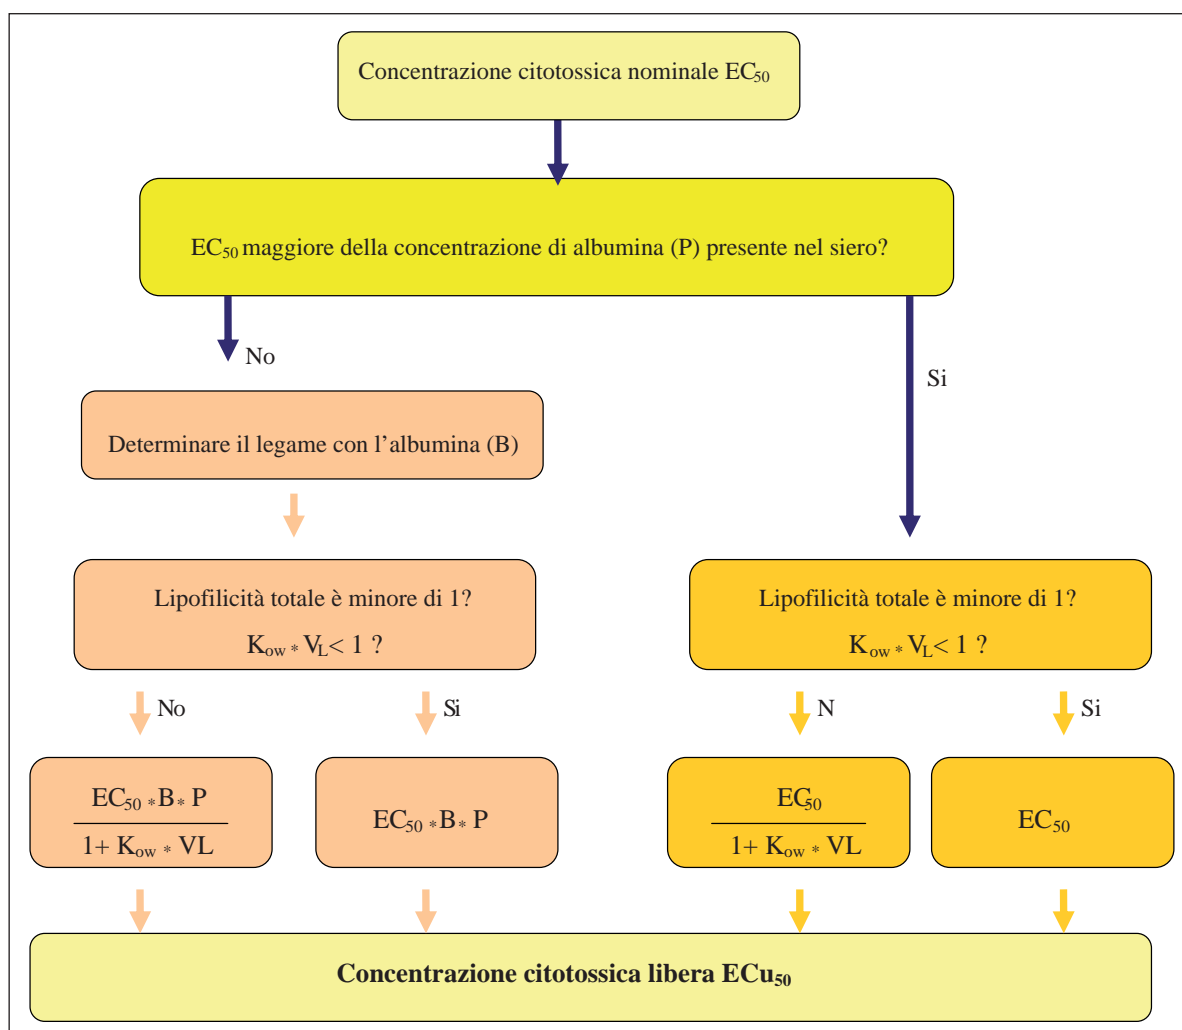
Concentrazione citotossica nominale $EC_{50}$

$EC_{50}$ maggiore della concentrazione di albumina (P) presente nel siero?

No

Si

Determinare il legame con l'albumina (B)

Lipofilicità totale è minore di 1?

$K_{ow} * V_L < 1$ ?

Lipofilicità totale è minore di 1?

$K_{ow} * V_L < 1$ ?

No

Si

N

Si

$\frac{EC_{50} * B * P}{1 + K_{ow} * VL}$

$EC_{50} * B * P$

$\frac{EC_{50}}{1 + K_{ow} * VL}$

$EC_{50}$

Concentrazione citotossica libera $ECu_{50}$